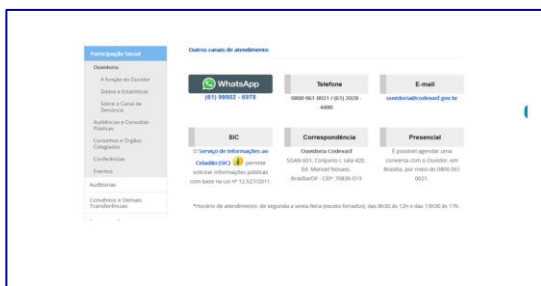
Participação Social
Ouvidoria
A função do Ouvidor
Dados e Estatísticas
Sobre o Canal de Denúncia
Audiências e Consultas Públicas
Conselhos e Órgãos Colegiados
Conferências
Eventos
Auditorias
Convênios e Demais Transferências

Outros canais de atendimento

WhatsApp
(61) 99002 - 6878

Telefone
0800 061 0021 / (61) 2028 - 4490

E-mail
ouvidoria@codevasf.gov.br

SIC
O Serviço de Informações ao Cidadão (SIC) permite solicitar informações públicas com base na Lei nº 12.527/2011.

Correspondência
Ouvidoria Codevasf
SGAN 601, Conjunto I, sala 420, Ed. Manoel Novaes, Brasília/DF - CEP: 70830-019

Presencial
É possível agendar uma conversa com o Ouvidor, em Brasília, por meio do 0800 061 0021.

*Horário de atendimento: de segunda a sexta-feira (exceto feriados), das 8h30 às 12h e das 13h30 às 17h.